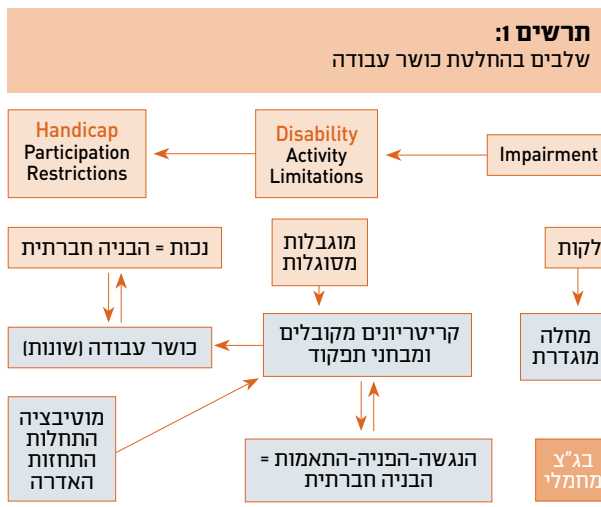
תרשים 1:
שלבים בהחלטת כושר עבודה

Handicap
Participation Restrictions

Disability
Activity Limitations

Impairment

נכות = הבניה חברתית

מוגבלות מסוגלות

לקות

כושר עבודה (שונות)

קריטריונים מקובלים ומבחני תפקוד

מחלה מוגדרת

מוטיבציה
התחלות
התחזות
האדרה

הנגשה-הפניה-התאמות = הבניה חברתית

בג"צ מחמלי